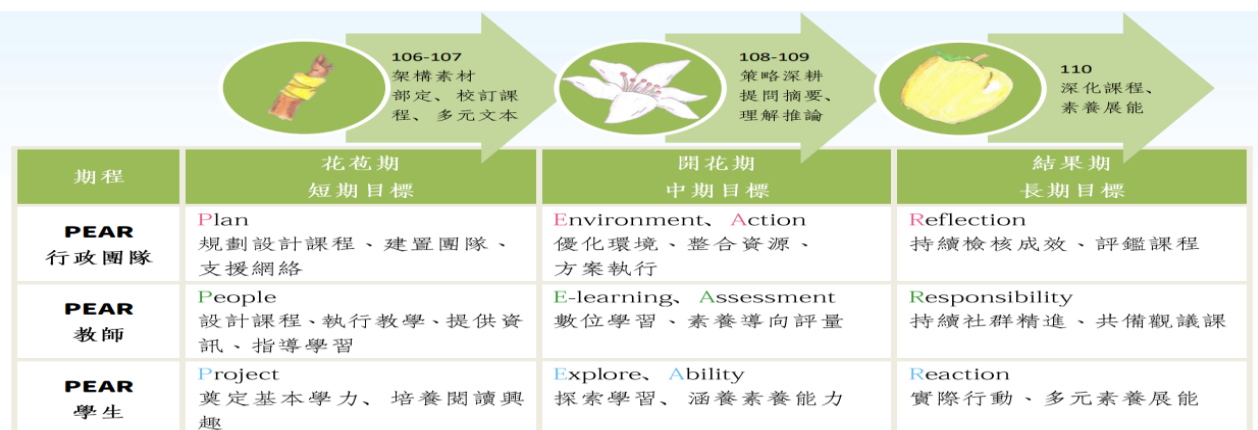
106-107
架構素材
部定、校訂課程、多元文本

108-109
策略深耕
提問摘要、理解推論

110
深化課程、素養展能

| 期程 | 花苞期<br>短期目標 | 開花期<br>中期目標 | 結果期<br>長期目標 |
|---|---|---|---|
| PEAR<br>行政團隊 | Plan<br>規劃設計課程、建置團隊、支援網絡 | Environment、Action<br>優化環境、整合資源、方案執行 | Reflection<br>持續檢核成效、評鑑課程 |
| PEAR<br>教師 | People<br>設計課程、執行教學、提供資訊、指導學習 | E-learning、Assessment<br>數位學習、素養導向評量 | Responsibility<br>持續社群精進、共備觀議課 |
| PEAR<br>學生 | Project<br>奠定基本學力、培養閱讀興趣 | Explore、Ability<br>探索學習、涵養素養能力 | Reaction<br>實際行動、多元素養展能 |